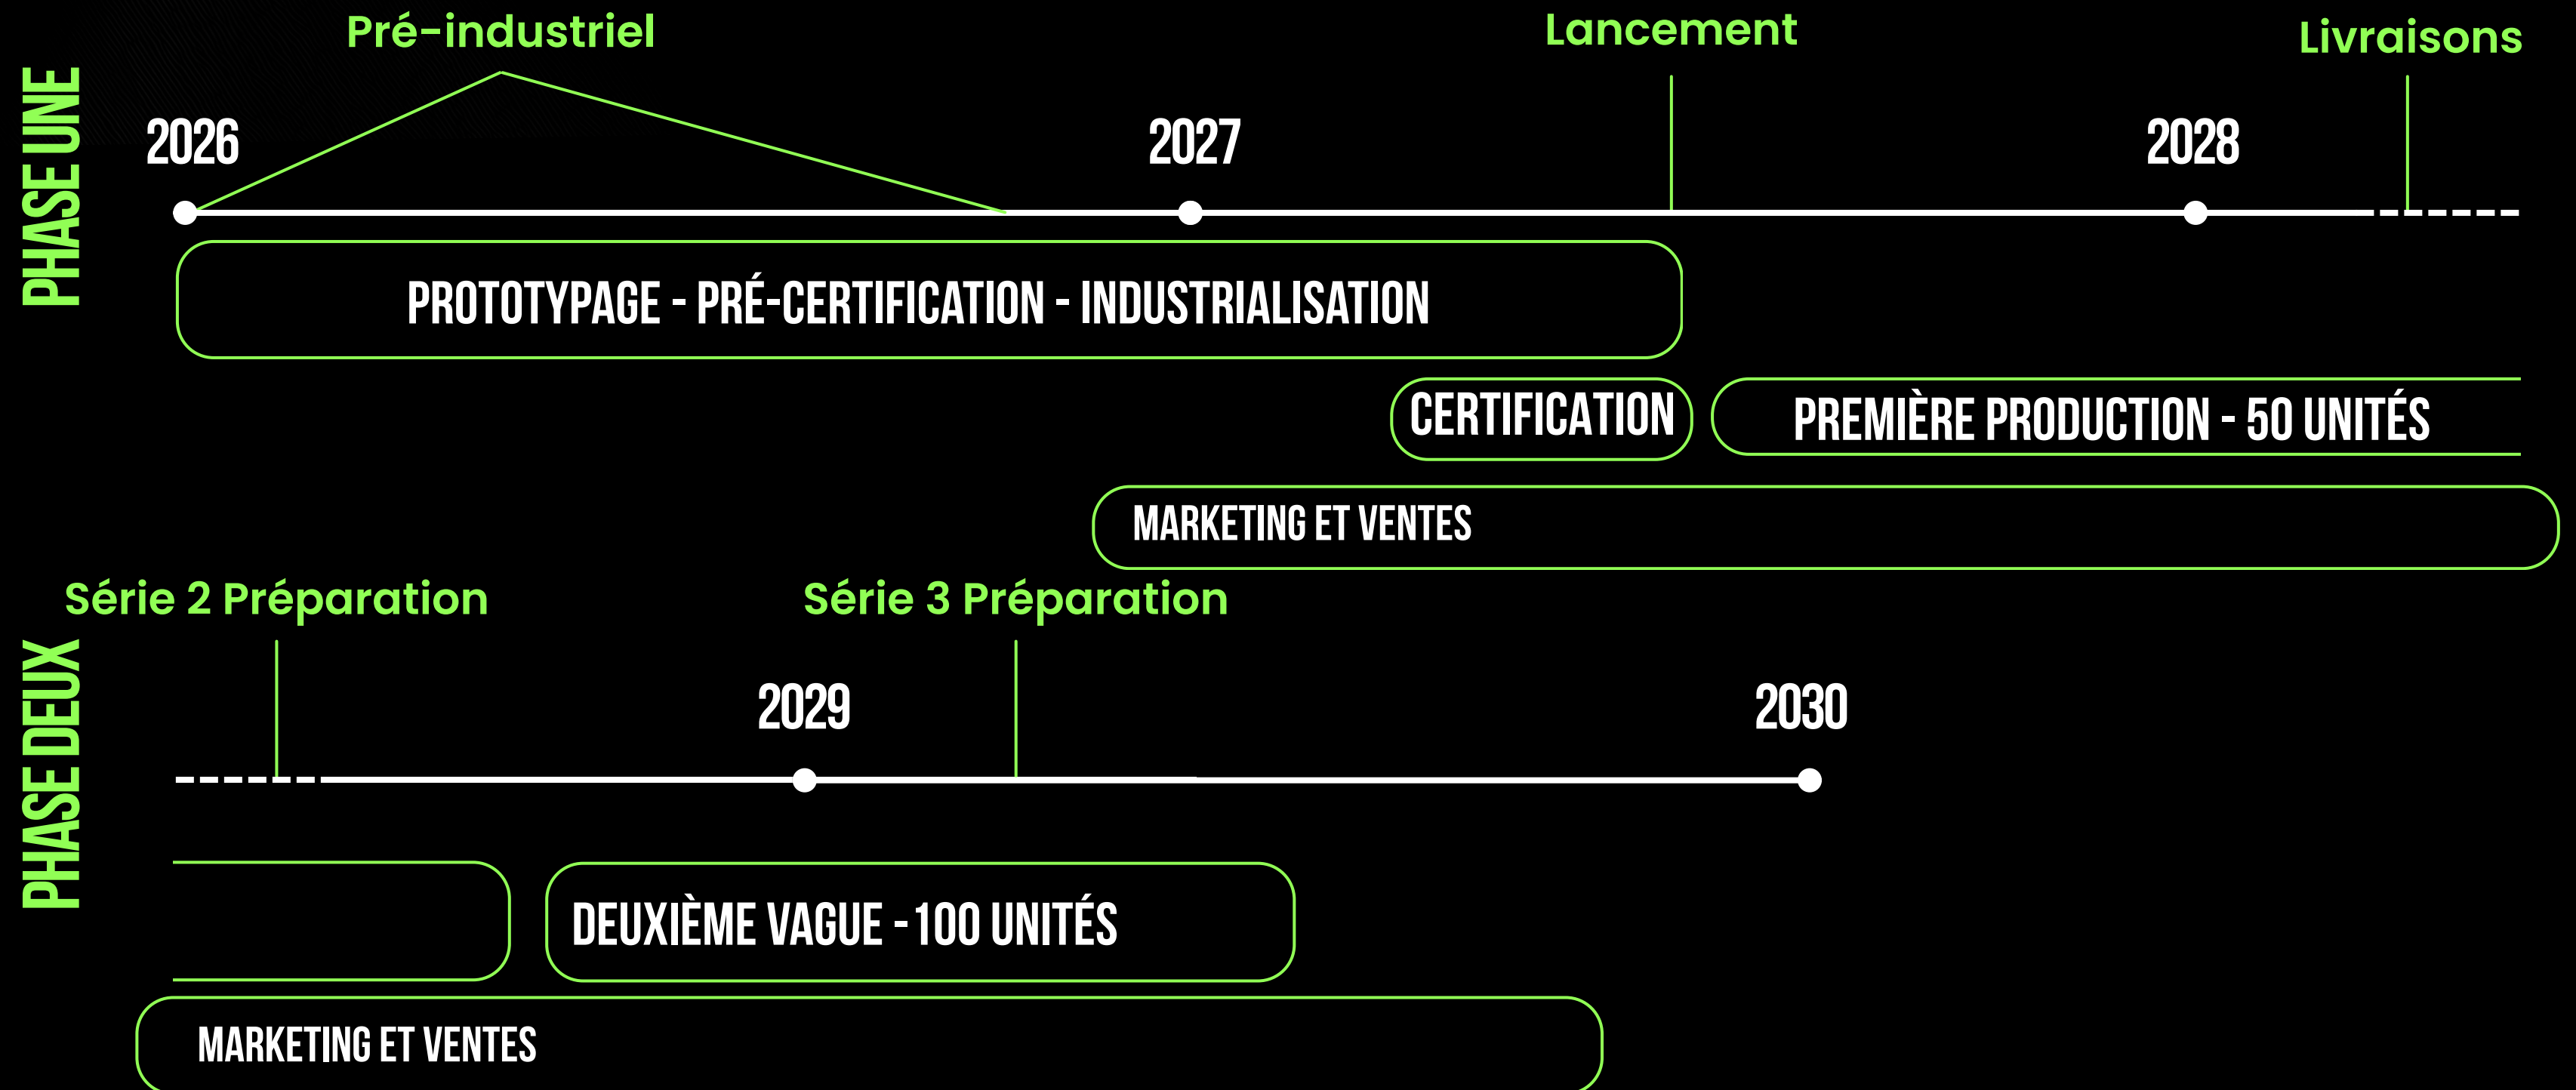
PHASE UNE

Pré-industriel

Lancement

Livraisons

2026

2027

2028

PROTOTYPAGE - PRÉ-CERTIFICATION - INDUSTRIALISATION

CERTIFICATION

PREMIÈRE PRODUCTION - 50 UNITÉS

MARKETING ET VENTES

PHASE DEUX

Série 2 Préparation

Série 3 Préparation

2029

2030

DEUXIÈME VAGUE - 100 UNITÉS

MARKETING ET VENTES